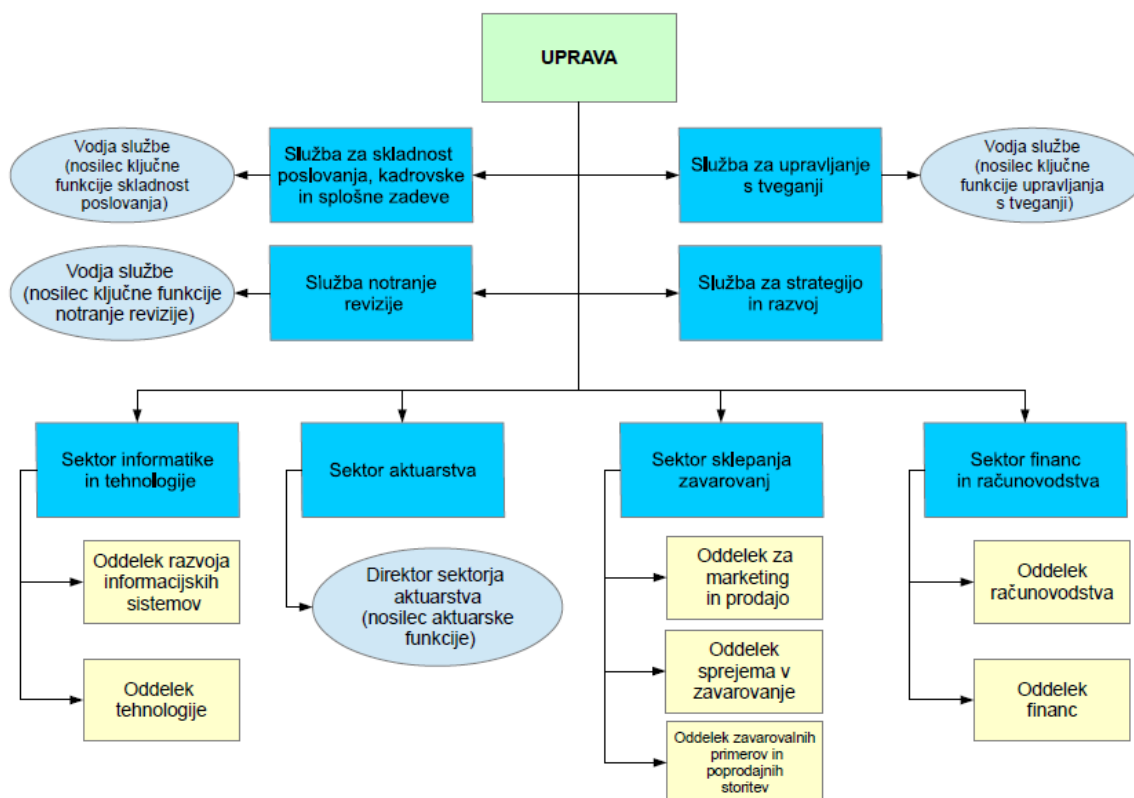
UPRAVA

Vodja službe (nosilec ključne funkcije skladnost poslovanja)

Služba za skladnost poslovanja, kadrovske in splošne zadeve

Služba za upravljanje s tveganji

Vodja službe (nosilec ključne funkcije upravljanja s tveganji)

Vodja službe (nosilec ključne funkcije notranje revizije)

Služba notranje revizije

Služba za strategijo in razvoj

Sektor informatike in tehnologije

Oddelek razvoja informacijskih sistemov

Oddelek tehnologije

Sektor aktuarstva

Direktor sektorja aktuarstva (nosilec aktuarske funkcije)

Sektor sklepanja zavarovanj

Oddelek za marketing in prodajo

Oddelek sprejema v zavarovanje

Oddelek zavarovalnih primerov in poprodajnih storitev

Sektor financ in računovodstva

Oddelek računovodstva

Oddelek financ